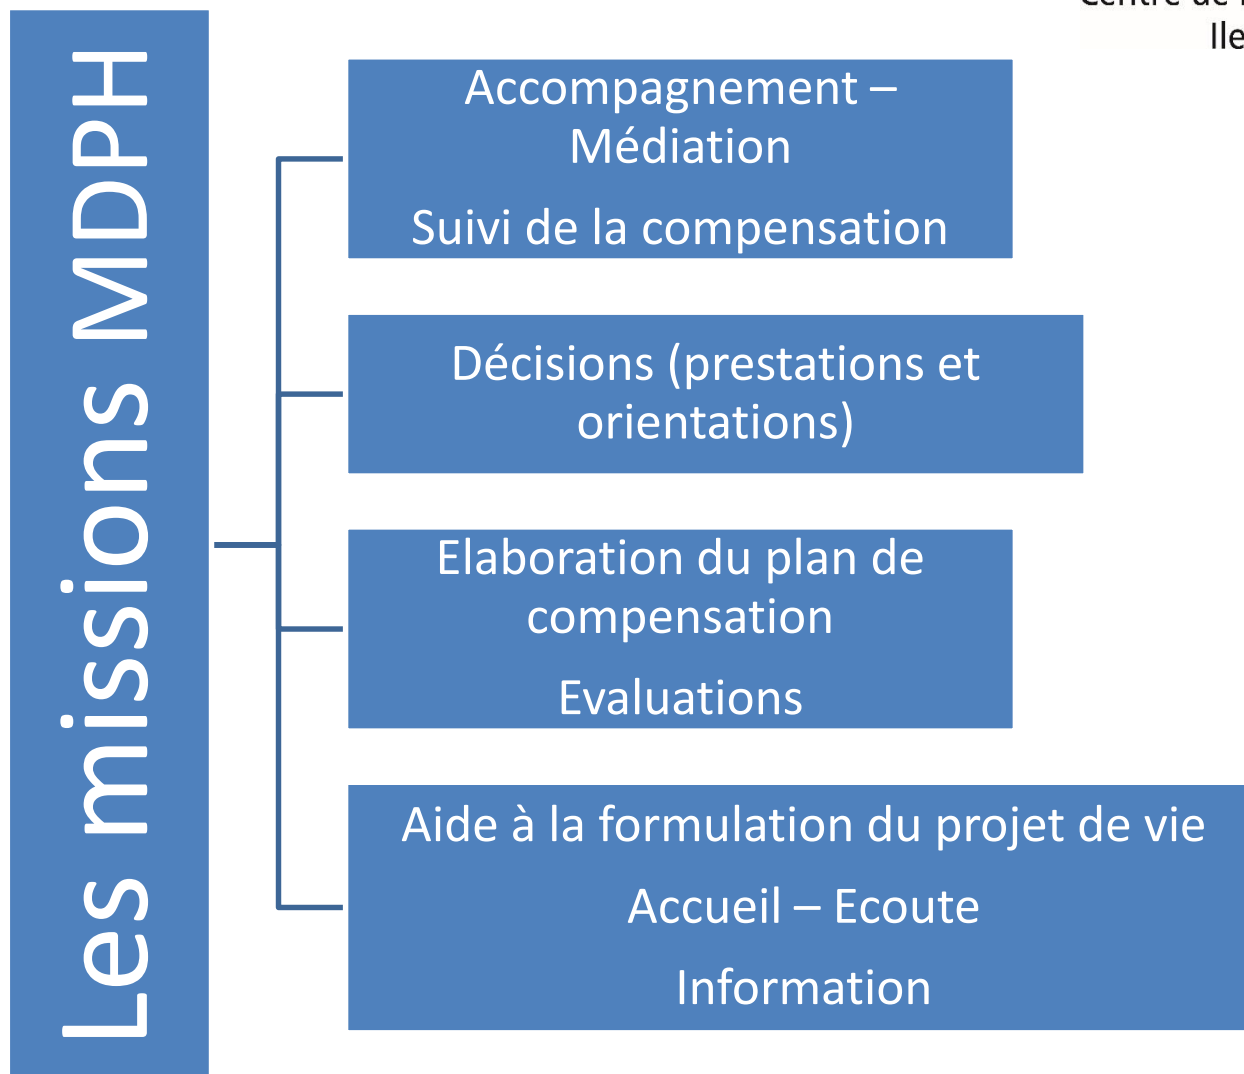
Centre de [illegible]
Ile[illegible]

Les missions MDPH

Accompagnement – Médiation

Suivi de la compensation

Décisions (prestations et orientations)

Elaboration du plan de compensation

Evaluations

Aide à la formulation du projet de vie

Accueil – Ecoute

Information